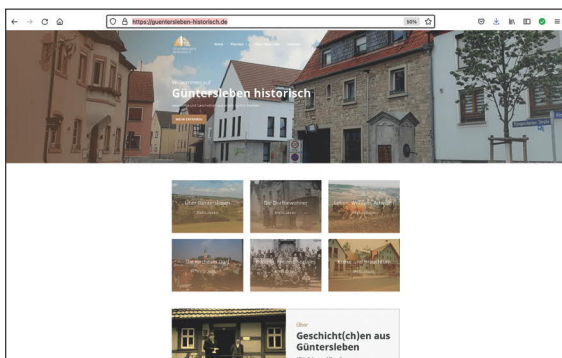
https://guentersleben-historisch.de

90%

Willkommen auf

Güntersleben historisch

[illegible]

Über Güntersleben

Die Dorfbewohner

Leben, Wohnen, Arbeit

Das Ende vom Dorf

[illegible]

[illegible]

Über

Geschicht(ch)en aus Güntersleben